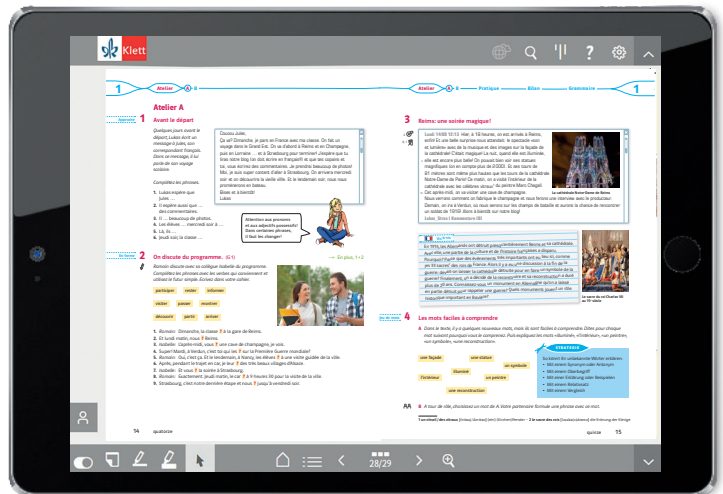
Klett

1 Atelier A Pratique Bilan Grammaire 1

Atelier A

1 Avant le départ

Quelques jours avant le départ, Lukas écrit un message à Julie, son correspondant français. Dans ce message, il lui parle de son voyage scolaire.

Complétez les phrases.
1. Lukas explique que Julie ...
2. Il espère aussi que ... des commentaires.
3. Il ... beaucoup de photos.
4. Les élèves ... mercredi soir à ...
5. Là, ils ...
6. Il demande aussi si ...

Coucou Julie,
Ça est! Dimanche, je pars en France avec ma classe. On fait un voyage dans le Grand Est. On va d'abord à Reims et en Champagne, puis en Lorraine ... et à Strasbourg pour terminer! J'espère que tu lires notre blog (en tout, écrire en français!!) et que tes copains et toi, vous écrivez des commentaires. Je prendrai beaucoup de photos! Moi, je suis super content d'aller à Strasbourg. On arrivera mercredi soir et on découvrira la belle ville. Et le lendemain soir, nous nous promènerons en bateau.
Bises et à bientôt!
Lukas

Attention aux pronoms et aux adjectifs possessifs! Dans certaines phrases, il faut les changer!

2 On discute du programme.

Romain discute avec sa collègue Isabelle du programme. Complétez les phrases avec les verbes qui conviennent et utilisez le futur simple. Écrivez dans votre cahier.

participer | rester | informer
visiter | passer | montrer
découvrir | partir | arriver

En plus, 1 • 2

1. Romain: Dimanche, la classe ? à la gare de Reims.
2. Et lundi matin, nous ? Reims.
3. Isabelle: Après-midi, vous ? une cave de champagne, je vois.
4. Super! Mardi, à Verdun, c'est toi qui les ? sur la Première Guerre mondiale?
5. Romain: Oui, c'est ça. Et le lendemain, à Nancy, les élèves ? à une visite guidée de la ville.
6. Après, pendant le trajet en car, je leur ? des très beaux villages d'Alsace.
7. Isabelle: Et vous ? la soirée à Strasbourg.
8. Romain: Exactement, jeudi matin, le car ? à 9 heures 00 pour la visite de la ville.
9. Strasbourg, c'est notre dernière étape et nous ? jusqu'à vendredi soir.

14 quatorze

3 Reims: une soirée magique!

Lundi 15/06 10:13 Hier, à 18 heures, on est arrivés à Reims. Enfin! Le soir, belle surprise nous attendait: le spectacle son et lumière avec de la musique et des images sur la façade de la cathédrale! C'était magique! Le car, quand elle est illuminée, elle est encore plus belle! On pouvait bien voir ses statues magnifiques (on en compte plus de 2300!). Et avec tours de 81 mètres sont même plus hautes que les tours de la cathédrale Notre-Dame de Paris! Ce matin, on a visité l'intérieur de la cathédrale avec les célèbres vitraux du peintre Marc Chagall. Cet après-midi, on va visiter une cave de champagne. Nous verrons comment on fabrique le champagne et nous ferons une interview avec le producteur. Demain, on ira à Verdun, où nous verrons sur les champs de bataille et aurons la chance de rencontrer un soldat de 1916! Bisés à bientôt sur notre blog!
Lukas, Ilena | Kommentieren (0)

La cathédrale Notre-Dame de Reims

En 1914, les Allemands ont détruit presque entièrement Reims et sa cathédrale. Avant elle, une partie de la culture et de l'histoire françaises a disparu. Pourquoi? Parce que des événements très importants ont eu lieu ici, comme en 18 sacres des rois de France. Alors il y a eu une discussion à la fin de la guerre: est-ce qu'on laisse la cathédrale détruite pour en faire un symbole de la guerre? Finalement, on a décidé de la reconstruire et sa reconstruction a duré plus de 20 ans. Aujourd'hui c'est un monument en Allemagne qu'on a laissé en partie détruit pour rappeler une guerre: Quels monuments / veut on cette fois comme important en Europe?

Le sacre du roi Charles VII au 15e siècle

4 Les mots faciles à comprendre

a Dans le texte, il y a quelques nouveaux mots, mots de sont faciles à comprendre. Dites pour chaque mot suivant pourquoi vous le comprenez. Puis expliquez les mots «illuminé», «l'intérieur», «un peintre», «un symbole», «une reconstruction».

une façade | une statue | un symbole | illuminé | l'intérieur | un peintre | une reconstruction

STRATEGIE
So könnt ihr unbekannte Wörter erklären:
• Mit einem Synonym oder Antonym
• Mit einem Oberbegriff
• Mit einer Erklärung oder Beispielen
• Mit einem Relativsatz
• Mit einem Vergleich

b À tour de rôle, choisissez un mot de A. Votre partenaire formule une phrase avec ce mot.

quinze 15

28/29